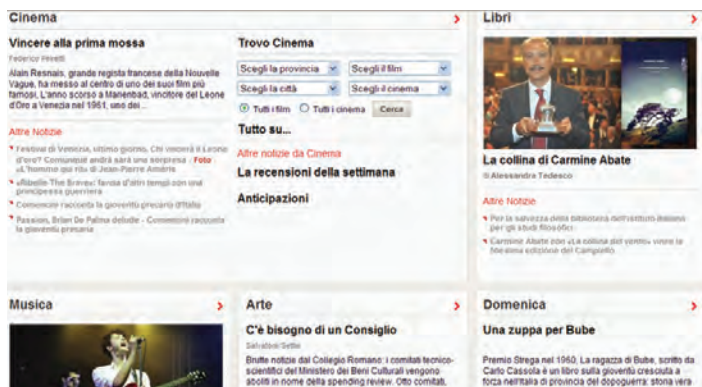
Cinema

Vincere alla prima mossa

Federico Pirretti

Alain Resnais, grande regista francese della Nouvelle Vague, ha messo al centro di uno dei suoi film più famosi, L'anno scorso a Marienbad, vincitore del Leone d'Oro a Venezia nel 1961, uno dei...

Altre Notizie

Festival di Venezia, ultimo giorno. Chi vincerà il Leone d'oro? Comunque andrà sarà uno sorpresa - Foto «L'homme qui rit» di Jean-Pierre Améris

«Ribelle The Brave» favola d'altri tempi con una principessa guerriera

Comencini racconta la gioventù precaria d'Italia

Passion, Brian De Palma delude - Comencini racconta la gioventù precaria

Trovo Cinema

Scegli la provincia | Scegli il film
Scegli la città | Scegli il cinema
Tutti i film | Tutti i cinema | Cerca

Tutto su...

Altre notizie da Cinema

La recensioni della settimana

Anticipazioni

Libri

La collina di Carmine Abate

di Alessandra Tedesco

Altre Notizie

Per la salvezza della biblioteca dell'Istituto italiano per gli studi filosofici

Carmine Abate con «La collina del vento» vince la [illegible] edizione del Campiello

Musica

Arte

C'è bisogno di un Consiglio

Salvatore Settis

Brutte notizie dal Collegio Romano: i comitati tecnico-scientifici del Ministero dei Beni Culturali vengono aboliti in nome della spending review. Otto comitati,

Domenica

Una zuppa per Bube

Premio Strega nel 1960, La ragazza di Bube, scritto da Carlo Cassola è un libro sulla gioventù cresciuta a forza nell'Italia di provincia del dopoguerra: storia vera